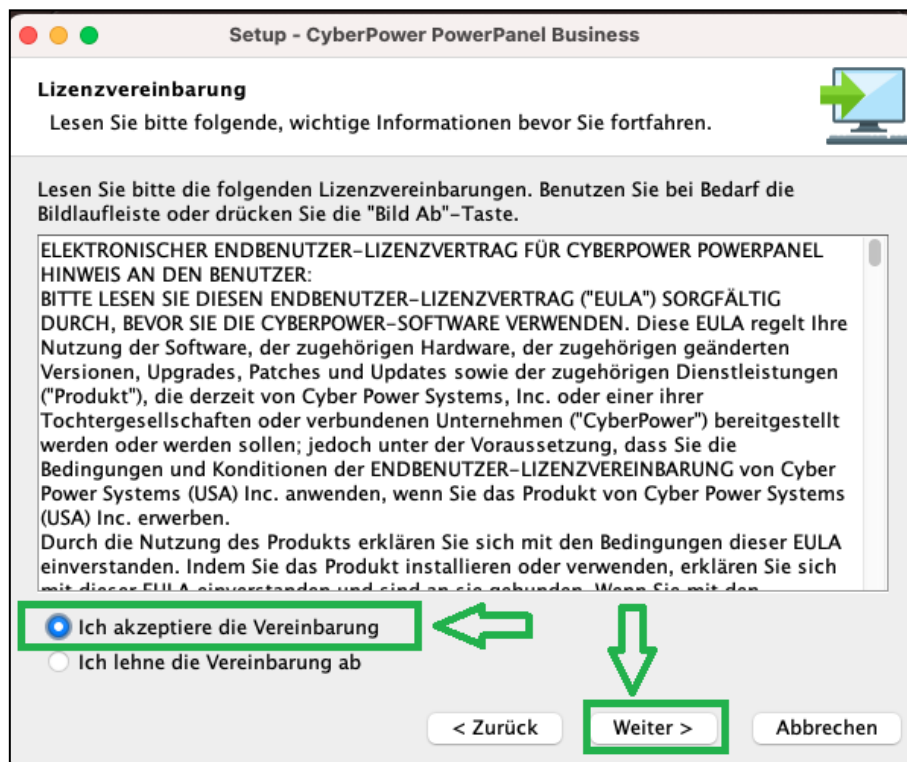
Setup - CyberPower PowerPanel Business

Lizenzvereinbarung

Lesen Sie bitte folgende, wichtige Informationen bevor Sie fortfahren.

Lesen Sie bitte die folgenden Lizenzvereinbarungen. Benutzen Sie bei Bedarf die Bildlaufleiste oder drücken Sie die "Bild Ab"-Taste.

ELEKTRONISCHER ENDBENUTZER-LIZENZVERTRAG FÜR CYBERPOWER POWERPANEL
HINWEIS AN DEN BENUTZER:
BITTE LESEN SIE DIESEN ENDBENUTZER-LIZENZVERTRAG ("EULA") SORGFÄLTIG DURCH, BEVOR SIE DIE CYBERPOWER-SOFTWARE VERWENDEN. Diese EULA regelt Ihre Nutzung der Software, der zugehörigen Hardware, der zugehörigen geänderten Versionen, Upgrades, Patches und Updates sowie der zugehörigen Dienstleistungen ("Produkt"), die derzeit von Cyber Power Systems, Inc. oder einer ihrer Tochtergesellschaften oder verbundenen Unternehmen ("CyberPower") bereitgestellt werden oder werden sollen; jedoch unter der Voraussetzung, dass Sie die Bedingungen und Konditionen der ENDBENUTZER-LIZENZVEREINBARUNG von Cyber Power Systems (USA) Inc. anwenden, wenn Sie das Produkt von Cyber Power Systems (USA) Inc. erwerben.
Durch die Nutzung des Produkts erklären Sie sich mit den Bedingungen dieser EULA einverstanden. Indem Sie das Produkt installieren oder verwenden, erklären Sie sich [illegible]

Ich akzeptiere die Vereinbarung
Ich lehne die Vereinbarung ab

< Zurück
Weiter >
Abbrechen